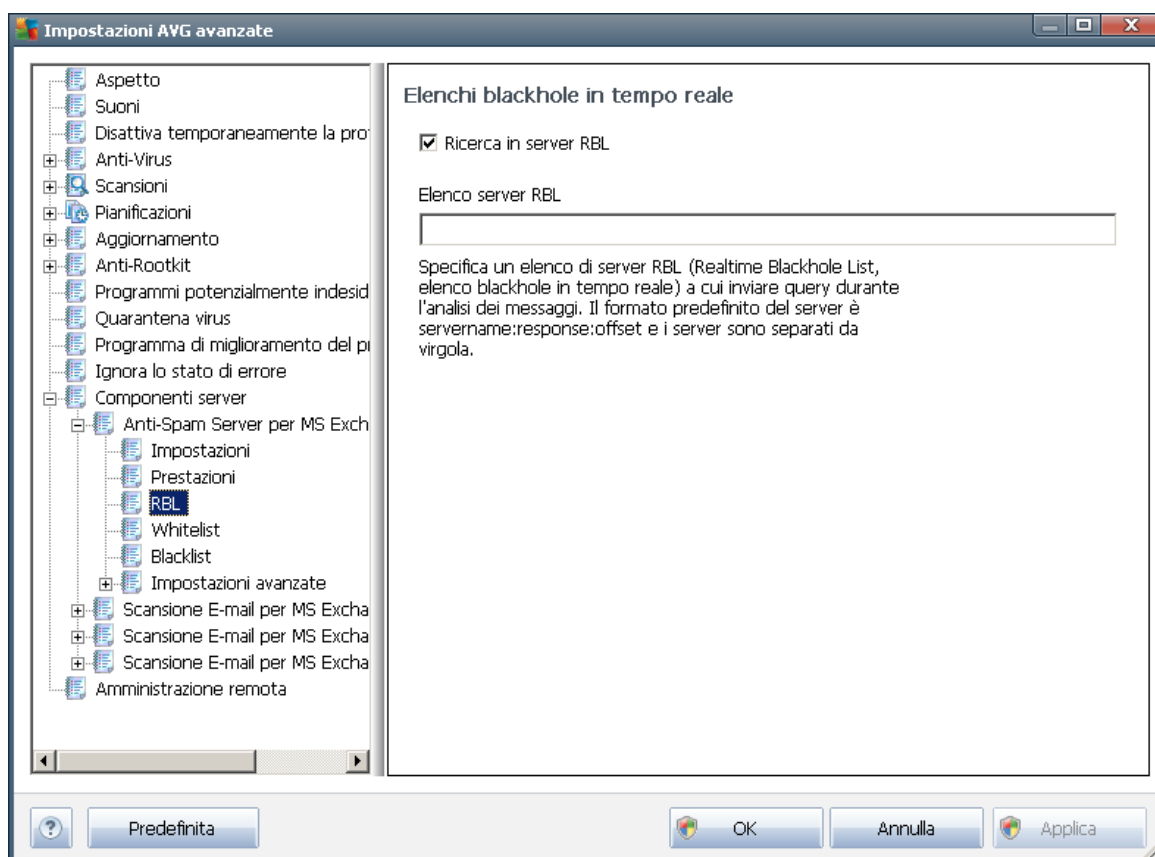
Impostazioni AVG avanzate

Aspetto
Suoni
Disattiva temporaneamente la pro
Anti-Virus
Scansioni
Pianificazioni
Aggiornamento
Anti-Rootkit
Programmi potenzialmente indesid
Quarantena virus
Programma di miglioramento del pı
Ignora lo stato di errore
Componenti server
Anti-Spam Server per MS Exch
Impostazioni
Prestazioni
RBL
Whitelist
Blacklist
Impostazioni avanzate
Scansione E-mail per MS Excha
Scansione E-mail per MS Excha
Scansione E-mail per MS Excha
Amministrazione remota

Elenchi blackhole in tempo reale

☑ Ricerca in server RBL

Elenco server RBL

Specifica un elenco di server RBL (Realtime Blackhole List, elenco blackhole in tempo reale) a cui inviare query durante l'analisi dei messaggi. Il formato predefinito del server è servername:response:offset e i server sono separati da virgola.

Predefinita
OK
Annulla
Applica